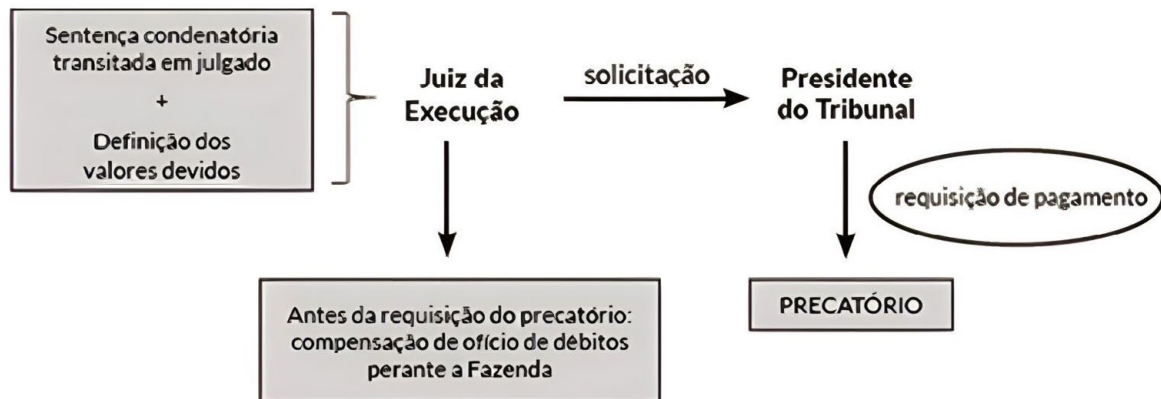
Sentença condenatória transitada em julgado
+
Definição dos valores devidos

Juiz da Execução

solicitação

Presidente do Tribunal

requisição de pagamento

Antes da requisição do precatório: compensação de ofício de débitos perante a Fazenda

PRECATÓRIO